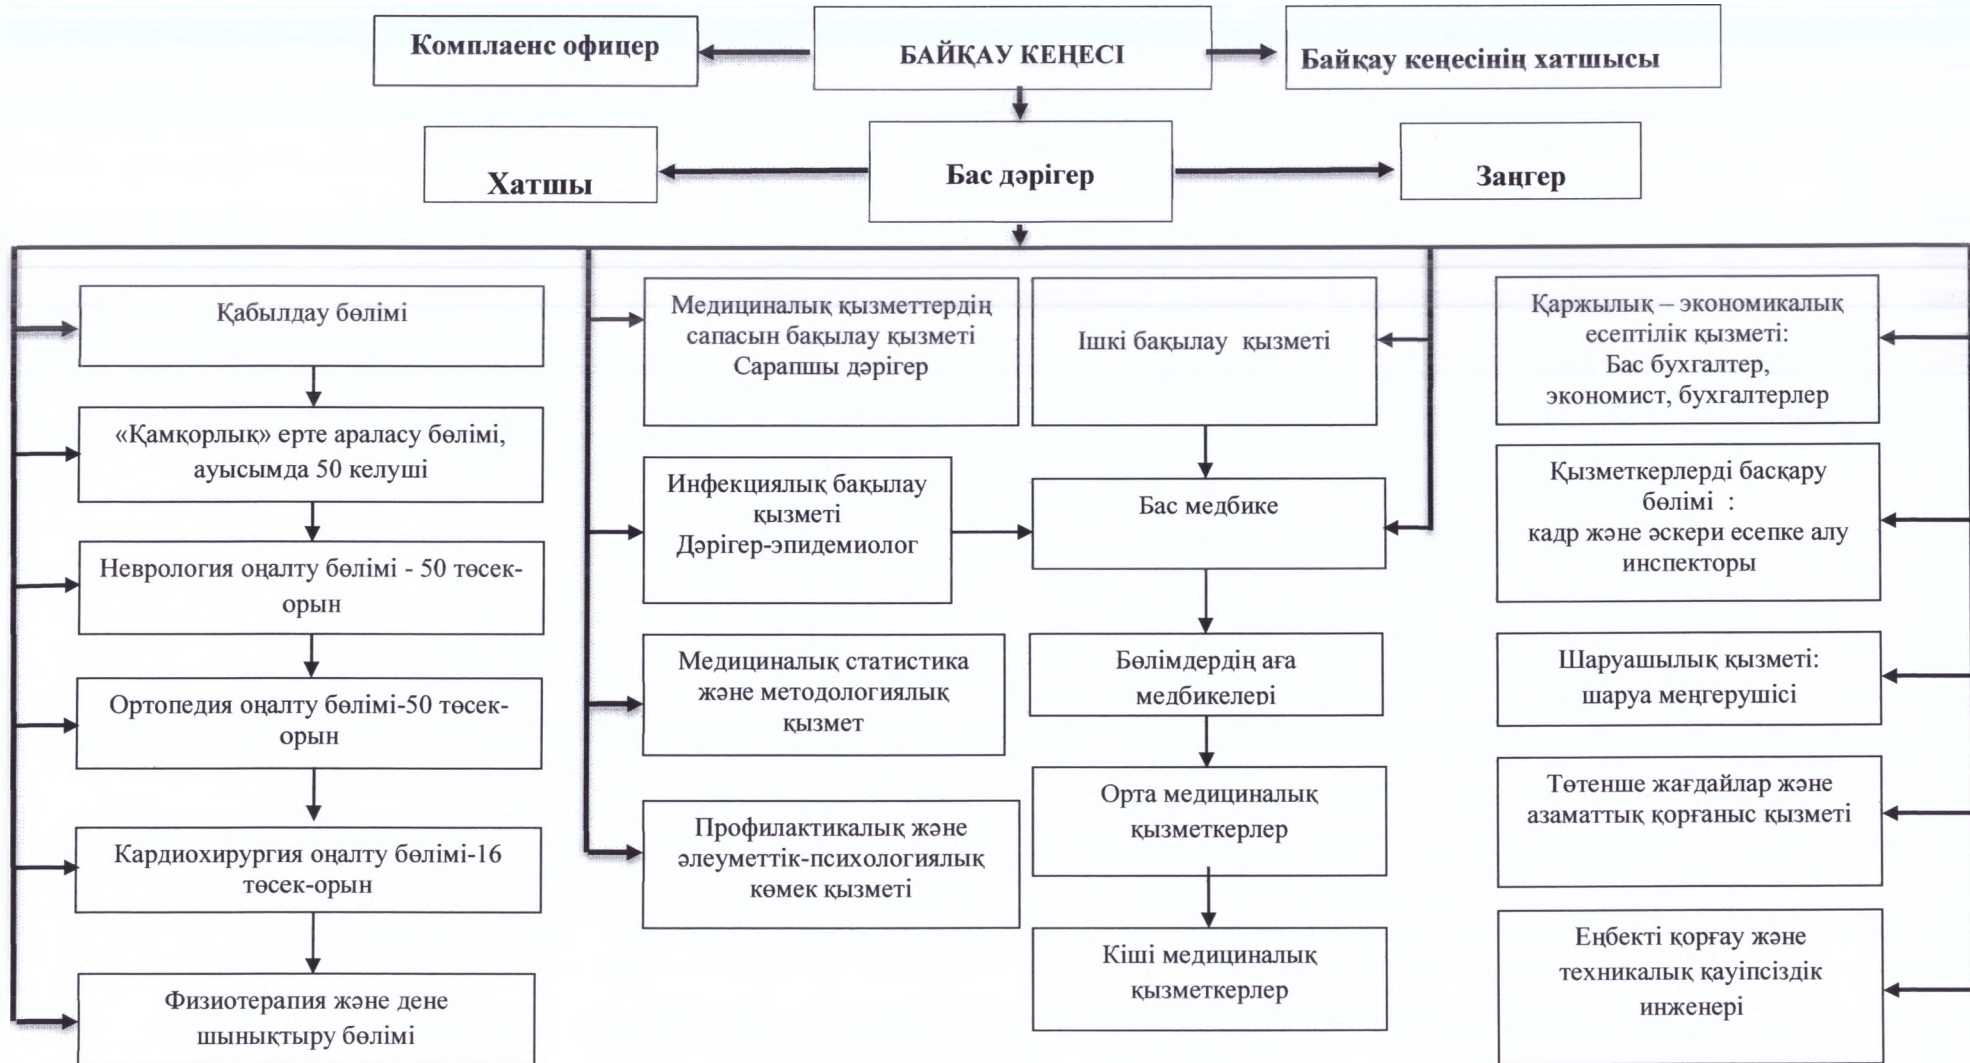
Комплаенс офицер

БАЙҚАУ КЕҢЕСІ

Байқау кеңесінің хатшысы

Хатшы

Бас дәрігер

Заңгер

Қабылдау бөлімі

«Қамқорлық» ерте араласу бөлімі, ауысымда 50 келуші

Неврология оңалту бөлімі - 50 төсек-орын

Ортопедия оңалту бөлімі-50 төсек-орын

Кардиохирургия оңалту бөлімі-16 төсек-орын

Физиотерапия және дене шынықтыру бөлімі

Медициналық қызметтердің сапасын бақылау қызметі Сарапшы дәрігер

Инфекциялық бақылау қызметі Дәрігер-эпидемиолог

Медициналық статистика және методологиялық қызмет

Профилактикалық және әлеуметтік-психологиялық көмек қызметі

Ішкі бақылау қызметі

Бас медбике

Бөлімдердің аға медбикелері

Орта медициналық қызметкерлер

Кіші медициналық қызметкерлер

Қаржылық – экономикалық есептілік қызметі: Бас бухгалтер, экономист, бухгалтерлер

Қызметкерлерді басқару бөлімі : кадр және әскери есепке алу инспекторы

Шаруашылық қызметі: шаруа меңгерушісі

Төтенше жағдайлар және азаматтық қорғаныс қызметі

Еңбекті қорғау және техникалық қауіпсіздік инженері